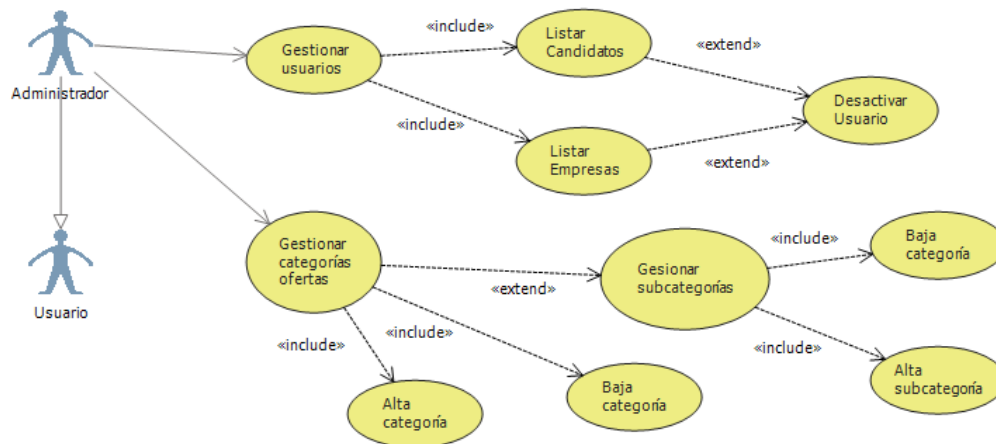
Administrador

Gestionar usuarios

«include»

Listar Candidatos

«extend»

Desactivar Usuario

«include»

Listar Empresas

«extend»

Usuario

Gestionar categorías ofertas

«extend»

Gesionar subcategorías

«include»

Baja categoría

«include»

Alta subcategoría

«include»

«include»

Alta categoría

Baja categoría